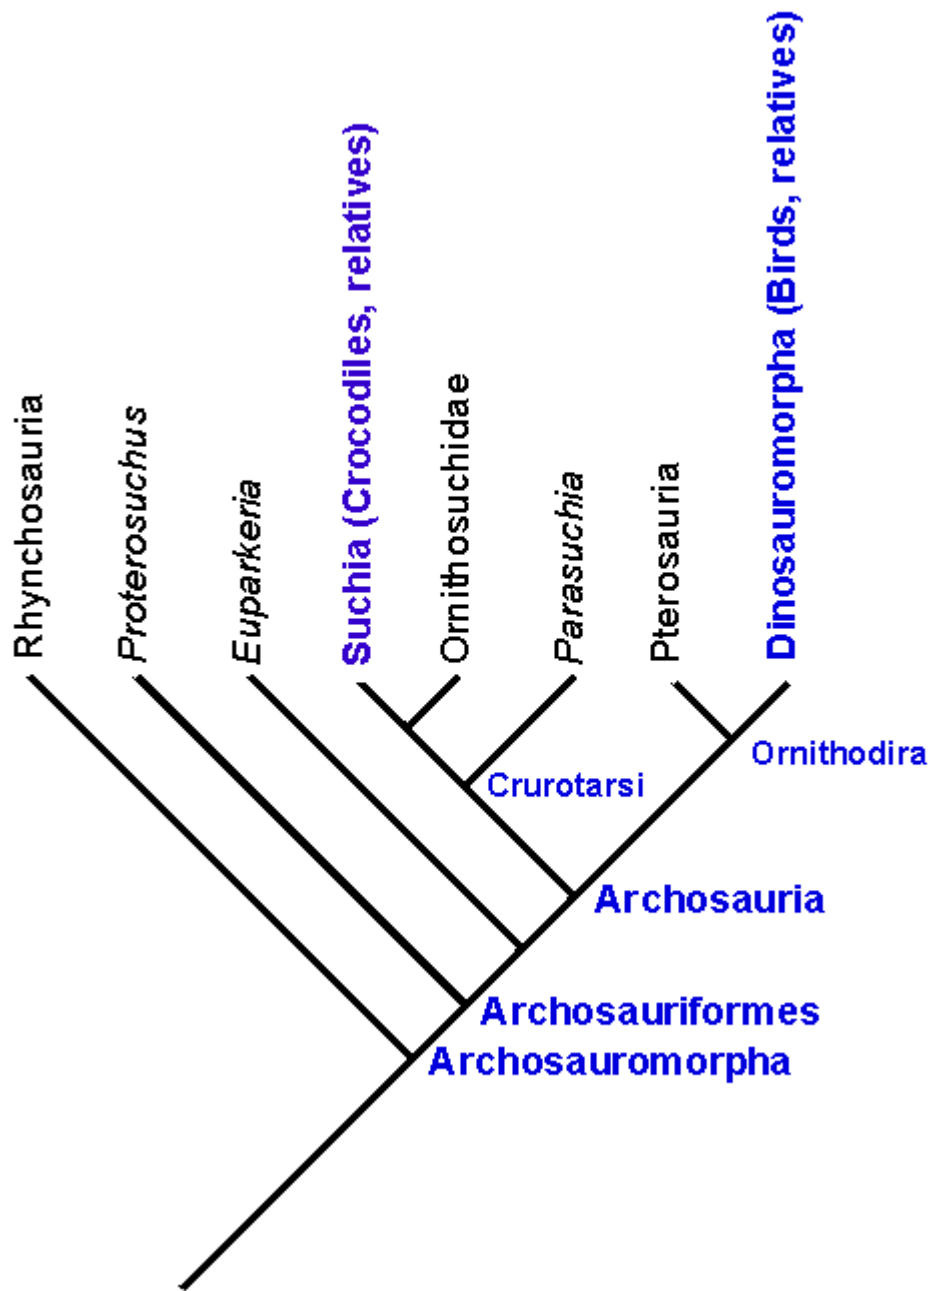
Rhynchosauria
Proterosuchus
Euparkeria
Suchia (Crocodiles, relatives)
Ornithosuchidae
Parasuchia
Pterosauria
Dinosauromorpha (Birds, relatives)
Ornithodira
Crurotarsi
Archosauria
Archosauriformes
Archosauromorpha